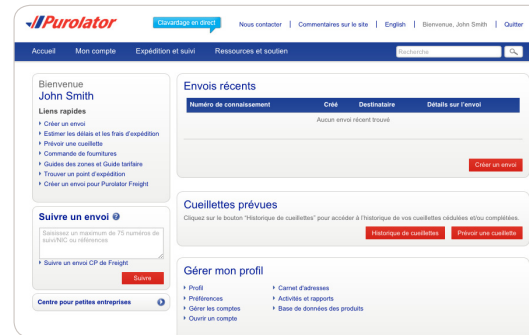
Purolator

Clavardage en direct

Nous contacter | Commentaires sur le site | English | Bienvenue, John Smith | Quitter

Accueil Mon compte Expédition et suivi Ressources et soutien

Recherche

Bienvenue
John Smith

Liens rapides

Créer un envoi
Estimer les délais et les frais d'expédition
Prévoir une cueillette
Commande de fournitures
Guides des zones et Guide tarifaire
Trouver un point d'expédition
Créer un envoi pour Purolator Freight

Suivre un envoi

Saisissez un maximum de 75 numéros de suivi/NIC ou références

Suivre un envoi CP de Freight

Suivre

Centre pour petites entreprises

Envois récents

| Numéro de connaissement | Créé | Destinataire | Détails sur l'envoi |
|---|---|---|---|
| Aucun envoi récent trouvé | | | |

Créer un envoi

Cueillettes prévues

Cliquez sur le bouton "Historique de cueillettes" pour accéder à l'historique de vos cueillettes cédulées et/ou complétées.

Historique de cueillettes Prévoir une cueillette

Gérer mon profil

Profil
Préférences
Gérer les comptes
Ouvrir un compte

Carnet d'adresses
Activités et rapports
Base de données des produits